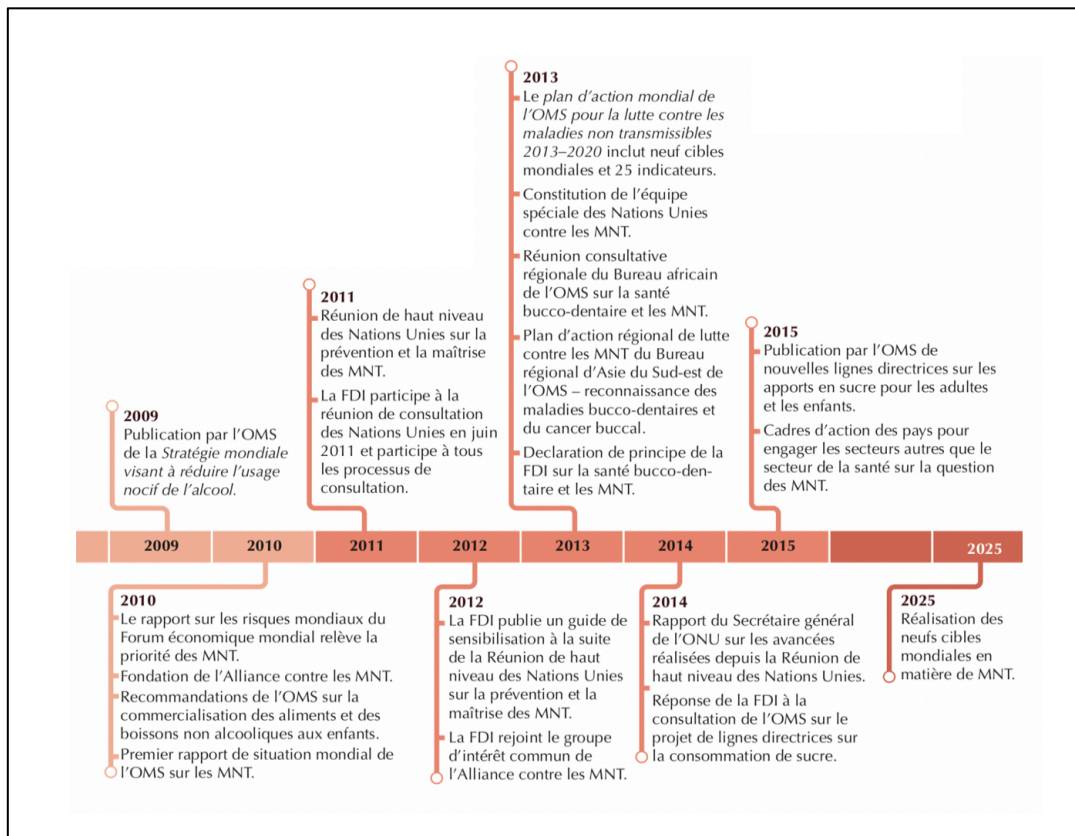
2013
Le *plan d'action mondial de l'OMS pour la lutte contre les maladies non transmissibles 2013–2020* inclut neuf cibles mondiales et 25 indicateurs.

Constitution de l'équipe spéciale des Nations Unies contre les MNT.

Réunion consultative régionale du Bureau africain de l'OMS sur la santé bucco-dentaire et les MNT.

Plan d'action régional de lutte contre les MNT du Bureau régional d'Asie du Sud-est de l'OMS – reconnaissance des maladies bucco-dentaires et du cancer buccal.

Declaration de principe de la FDI sur la santé bucco-dentaire et les MNT.

2011
Réunion de haut niveau des Nations Unies sur la prévention et la maîtrise des MNT.

La FDI participe à la réunion de consultation des Nations Unies en juin 2011 et participe à tous les processus de consultation.

2009
Publication par l'OMS de la *Stratégie mondiale visant à réduire l'usage nocif de l'alcool.*

2015
Publication par l'OMS de nouvelles lignes directrices sur les apports en sucre pour les adultes et les enfants.

Cadres d'action des pays pour engager les secteurs autres que le secteur de la santé sur la question des MNT.

| 2009 | 2010 | 2011 | 2012 | 2013 | 2014 | 2015 | | 2025 |
|---|---|---|---|---|---|---|---|---|

2010
Le rapport sur les risques mondiaux du Forum économique mondial relève la priorité des MNT.

Fondation de l'Alliance contre les MNT.

Recommandations de l'OMS sur la commercialisation des aliments et des boissons non alcooliques aux enfants.

Premier rapport de situation mondial de l'OMS sur les MNT.

2012
La FDI publie un guide de sensibilisation à la suite de la Réunion de haut niveau des Nations Unies sur la prévention et la maîtrise des MNT.

La FDI rejoint le groupe d'intérêt commun de l'Alliance contre les MNT.

2014
Rapport du Secrétaire général de l'ONU sur les avancées réalisées depuis la Réunion de haut niveau des Nations Unies.

Réponse de la FDI à la consultation de l'OMS sur le projet de lignes directrices sur la consommation de sucre.

2025
Réalisation des neufs cibles mondiales en matière de MNT.